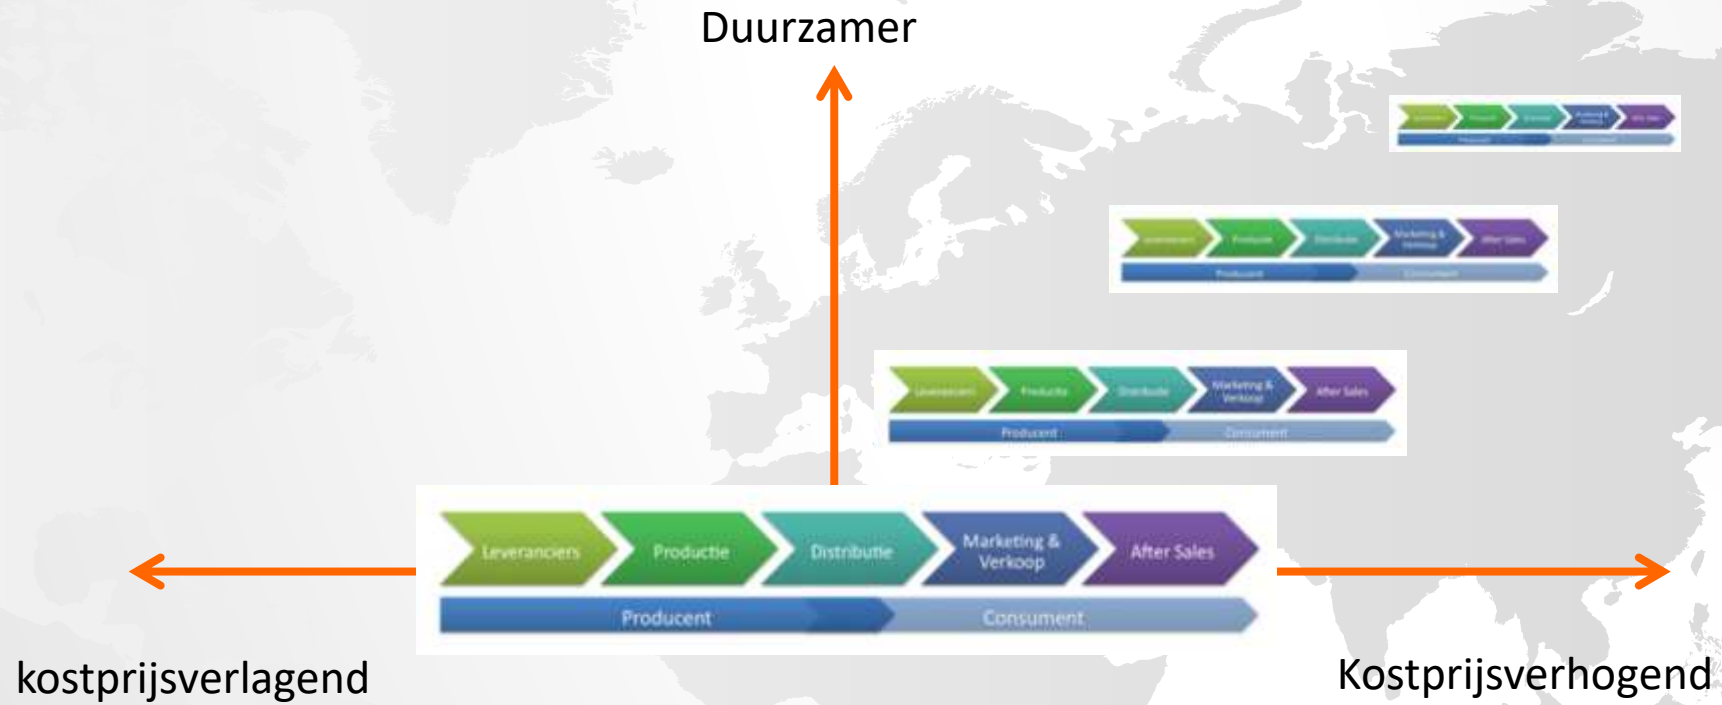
Duurzamer

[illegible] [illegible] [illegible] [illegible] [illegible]
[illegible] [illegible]

Leveranciers Productie Distributie Marketing & Verkoop After Sales
Producent Consument

Leveranciers Productie Distributie Marketing & Verkoop After Sales
Producent Consument

Leveranciers Productie Distributie Marketing & Verkoop After Sales
Producent Consument

kostprijsverlagend

Kostprijsverhogend